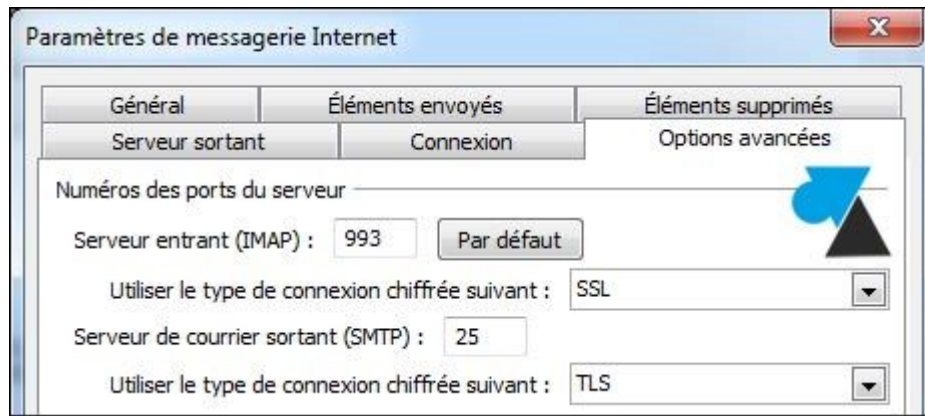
Paramètres de messagerie Internet

Général
Éléments envoyés
Éléments supprimés
Serveur sortant
Connexion
Options avancées

Numéros des ports du serveur

Serveur entrant (IMAP) : 993 Par défaut

Utiliser le type de connexion chiffrée suivant : SSL

Serveur de courrier sortant (SMTP) : 25

Utiliser le type de connexion chiffrée suivant : TLS